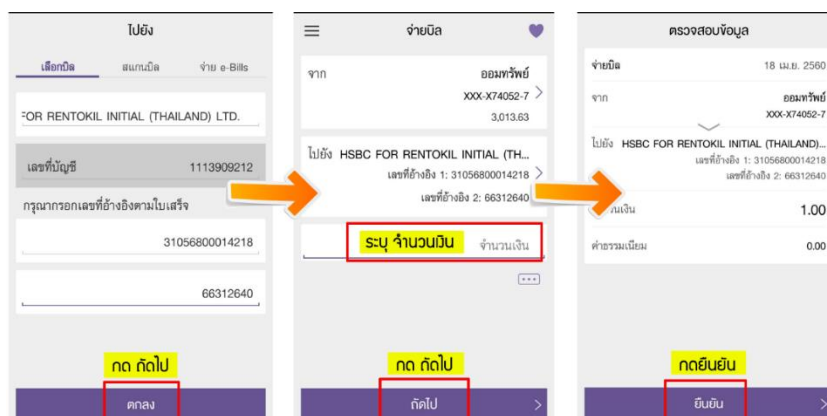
ไปยัง

เลือกบิล | สแกนบิล | จ่าย e-Bills

FOR RENTOKIL INITIAL (THAILAND) LTD.

เลขที่บัญชี 1113909212

กรุณากรอกเลขที่อ้างอิงตามใบเสร็จ

31056800014218

66312640

กด ถัดไป

ตกลง

จ่ายบิล

จาก ออมทรัพย์ XXX-X74052-7 3,013.63

ไปยัง HSBC FOR RENTOKIL INITIAL (TH...
เลขที่อ้างอิง 1: 31056800014218
เลขที่อ้างอิง 2: 66312640

ระบุ จำนวนเงิน จำนวนเงิน

กด ถัดไป

ถัดไป

ตรวจสอบข้อมูล

จ่ายบิล 18 เม.ย. 2560

จาก ออมทรัพย์ XXX-X74052-7

ไปยัง HSBC FOR RENTOKIL INITIAL (THAILAND)...
เลขที่อ้างอิง 1: 31056800014218
เลขที่อ้างอิง 2: 66312640

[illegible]นวนเงิน 1.00

ค่าธรรมเนียม 0.00

กดยืนยัน

ยืนยัน